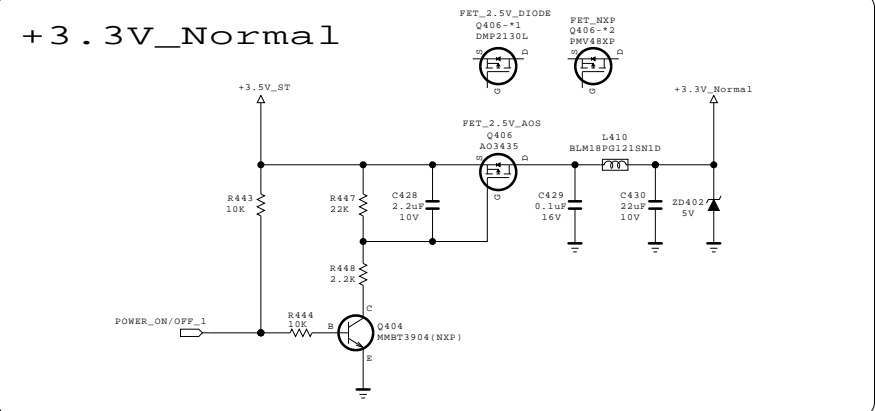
+3.3V_Normal

FET_2.5V_DIODE
Q406-*1
DMP2130L
S D G

FET_NXP
Q406-*2
PMV48XP
S D G

+3.5V_ST

+3.3V_Normal

FET_2.5V_AOS
Q406
AO3435
S D G

L410
BLM18PG121SN1D

R443
10K

R447
22K

C428
2.2uF
10V

C429
0.1uF
16V

C430
22uF
10V

ZD402
5V

R448
2.2K

C

POWER_ON/OFF_1

R444
10K

B

Q404
MMBT3904(NXP)

E